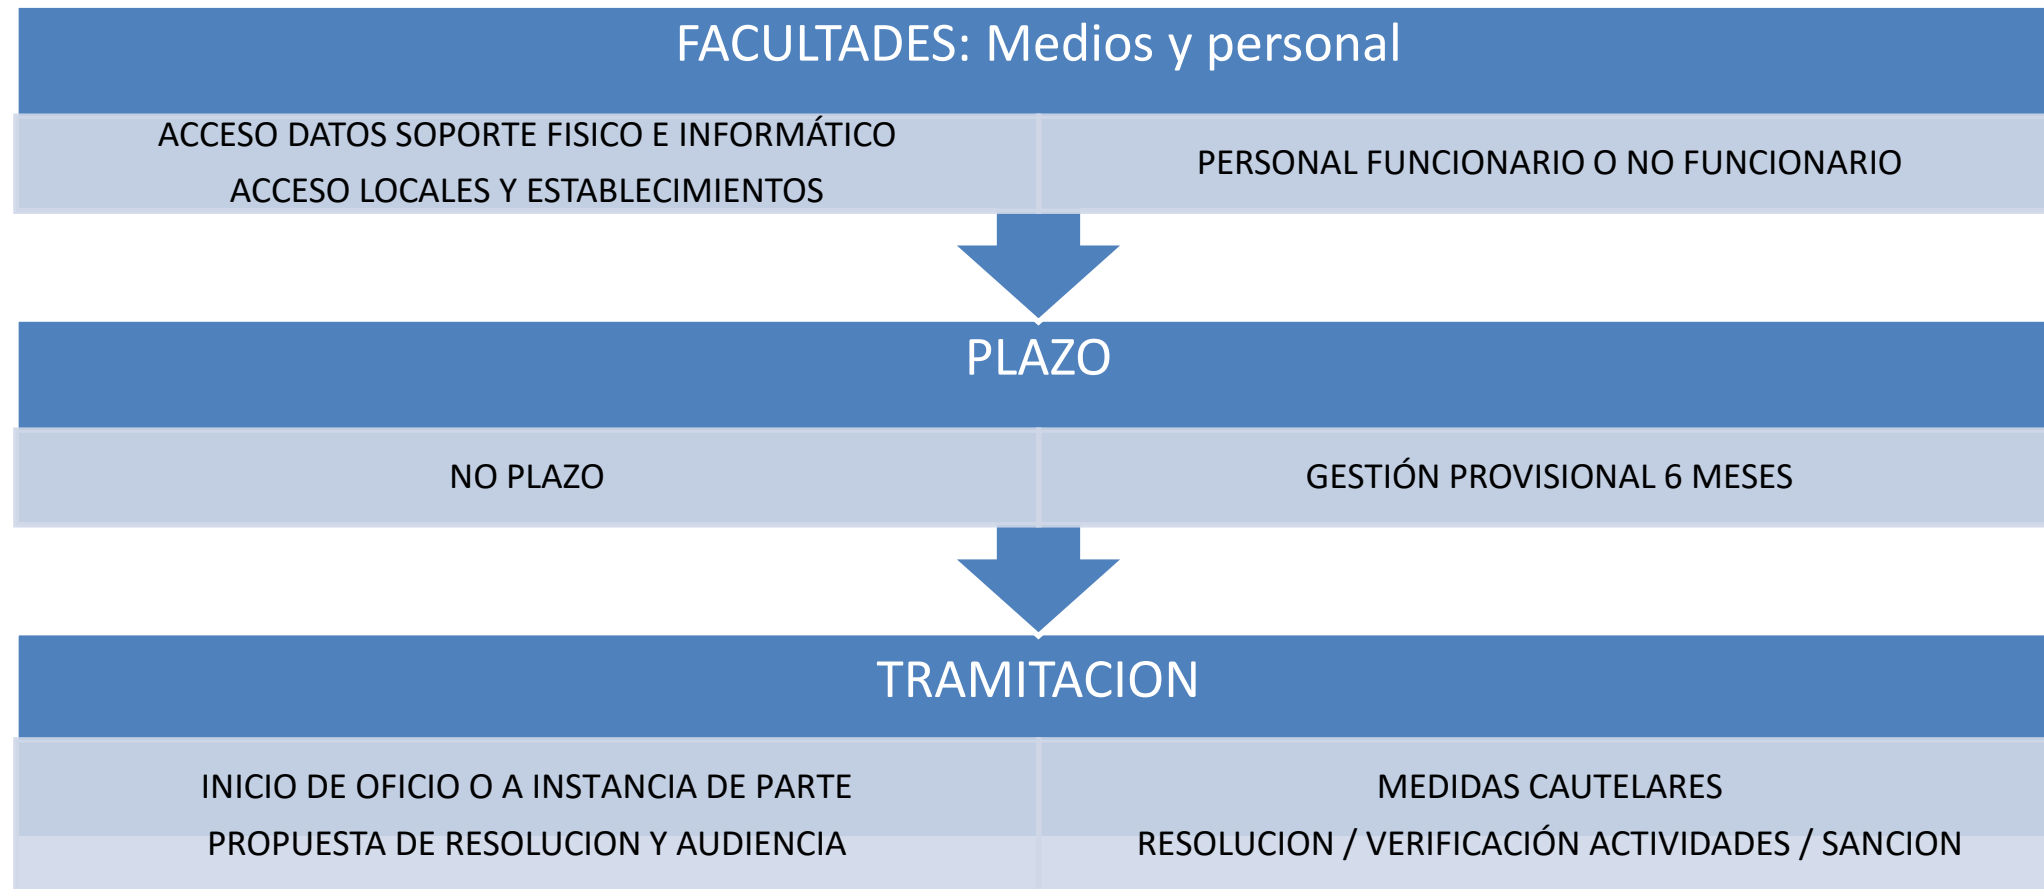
FACULTADES: Medios y personal

ACCESO DATOS SOPORTE FISICO E INFORMÁTICO
ACCESO LOCALES Y ESTABLECIMIENTOS

PERSONAL FUNCIONARIO O NO FUNCIONARIO

PLAZO

NO PLAZO

GESTIÓN PROVISIONAL 6 MESES

TRAMITACION

INICIO DE OFICIO O A INSTANCIA DE PARTE
PROPUESTA DE RESOLUCION Y AUDIENCIA

MEDIDAS CAUTELARES
RESOLUCION / VERIFICACIÓN ACTIVIDADES / SANCION